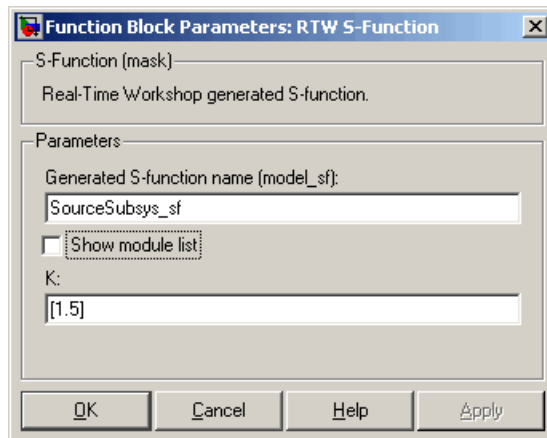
Function Block Parameters: RTW S-Function

S-Function (mask)

Real-Time Workshop generated S-function.

Parameters

Generated S-function name (model_sf):

SourceSubsys_sf

Show module list

K:

[1.5]

OK Cancel Help Apply